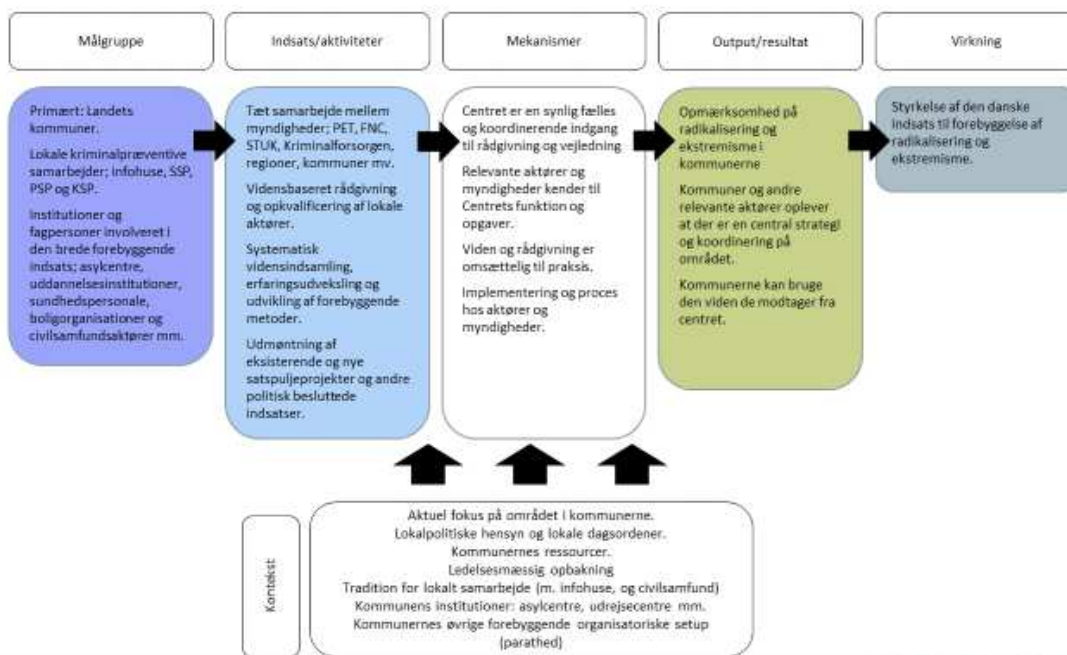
Målgruppe

Indsats/aktiviteter

Mekanismer

Output/resultat

Virkning

Primært: Landets kommuner.

Lokale kriminalpræventive samarbejder; infohuse, SSP, PSP og KSP.

Institutioner og fagpersoner involveret i den brede forebyggende indsats; asylcentre, uddannelsesinstitutioner, sundhedspersonale, boligorganisationer og civilsamfundsaktører mm.

Tæt samarbejde mellem myndigheder; PET, FNC, STUK, Kriminalforsorgen, regioner, kommuner mv.

Vidensbaseret rådgivning og opkvalificering af lokale aktører.

Systematisk vidensindsamling, erfaringsudveksling og udvikling af forebyggende metoder.

Udmøntning af eksisterende og nye satspuljeprojekter og andre politisk besluttede indsatser.

Centret er en synlig fælles og koordinerende indgang til rådgivning og vejledning

Relevante aktører og myndigheder kender til Centrets funktion og opgaver.

Viden og rådgivning er omsættelig til praksis.

Implementering og proces hos aktører og myndigheder.

Opmærksomhed på radikalisering og ekstremisme i kommunerne

Kommuner og andre relevante aktører oplever at der er en central strategi og koordinering på området.

Kommunerne kan bruge den viden de modtager fra centret.

Styrkelse af den danske indsats til forebyggelse af radikalisering og ekstremisme.

Kontekst

Aktuel fokus på området i kommunerne.
Lokalpolitiske hensyn og lokale dagsordener.
Kommunernes ressourcer.
Ledelsesmæssig opbakning
Tradition for lokalt samarbejde (m. infohuse, og civilsamfund)
Kommunens institutioner: asylcentre, udrejsecentre mm.
Kommunernes øvrige forebyggende organisatoriske setup (parathed)